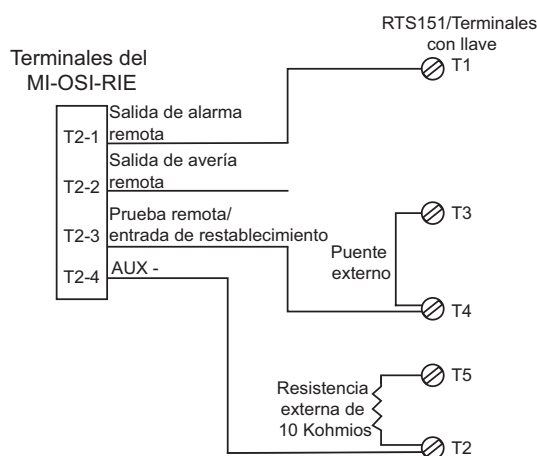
RTS151/Terminales con llave

Terminales del MI-OSI-RIE

T1

T2-1 Salida de alarma remota

T2-2 Salida de avería remota

T2-3 Prueba remota/ entrada de restablecimiento

T2-4 AUX -

T3

Puente externo

T4

T5

Resistencia externa de 10 Kohmios

T2